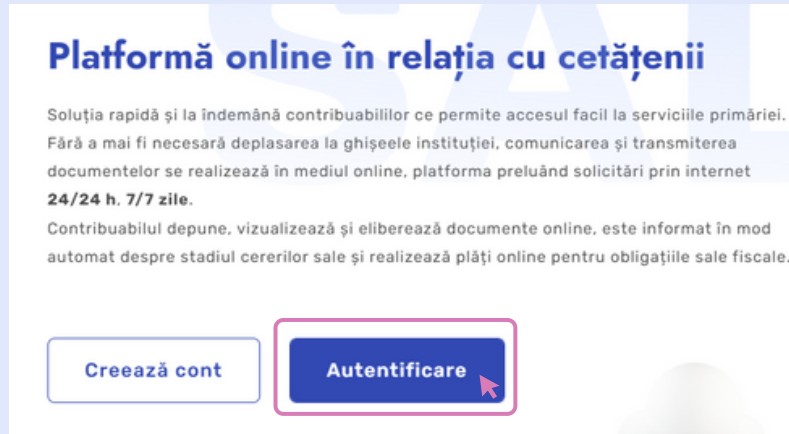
Platformă online în relația cu cetățenii

Soluția rapidă și la îndemână contribuabililor ce permite accesul facil la serviciile primăriei. Fără a mai fi necesară deplasarea la ghișeele instituției, comunicarea și transmiterea documentelor se realizează în mediul online, platforma preluând solicitări prin internet **24/24 h**, **7/7 zile**.
Contribuabilul depune, vizualizează și eliberează documente online, este informat în mod automat despre stadiul cererilor sale și realizează plăți online pentru obligațiile sale fiscale.

Creează cont

Autentificare